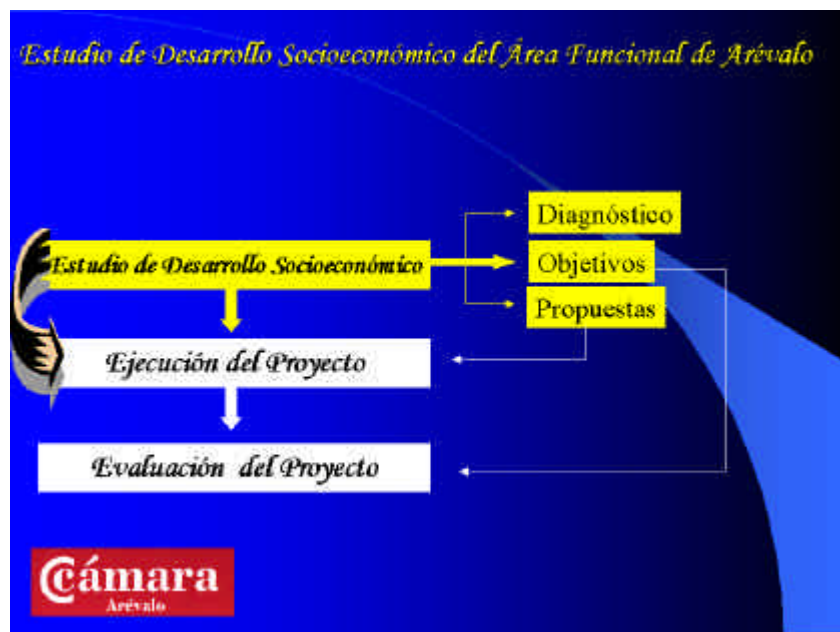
Estudio de Desarrollo Socioeconómico del Área Funcional de Arévalo

Estudio de Desarrollo Socioeconómico

Diagnóstico

Objetivos

Propuestas

Ejecución del Proyecto

Evaluación del Proyecto

Cámara
Arévalo